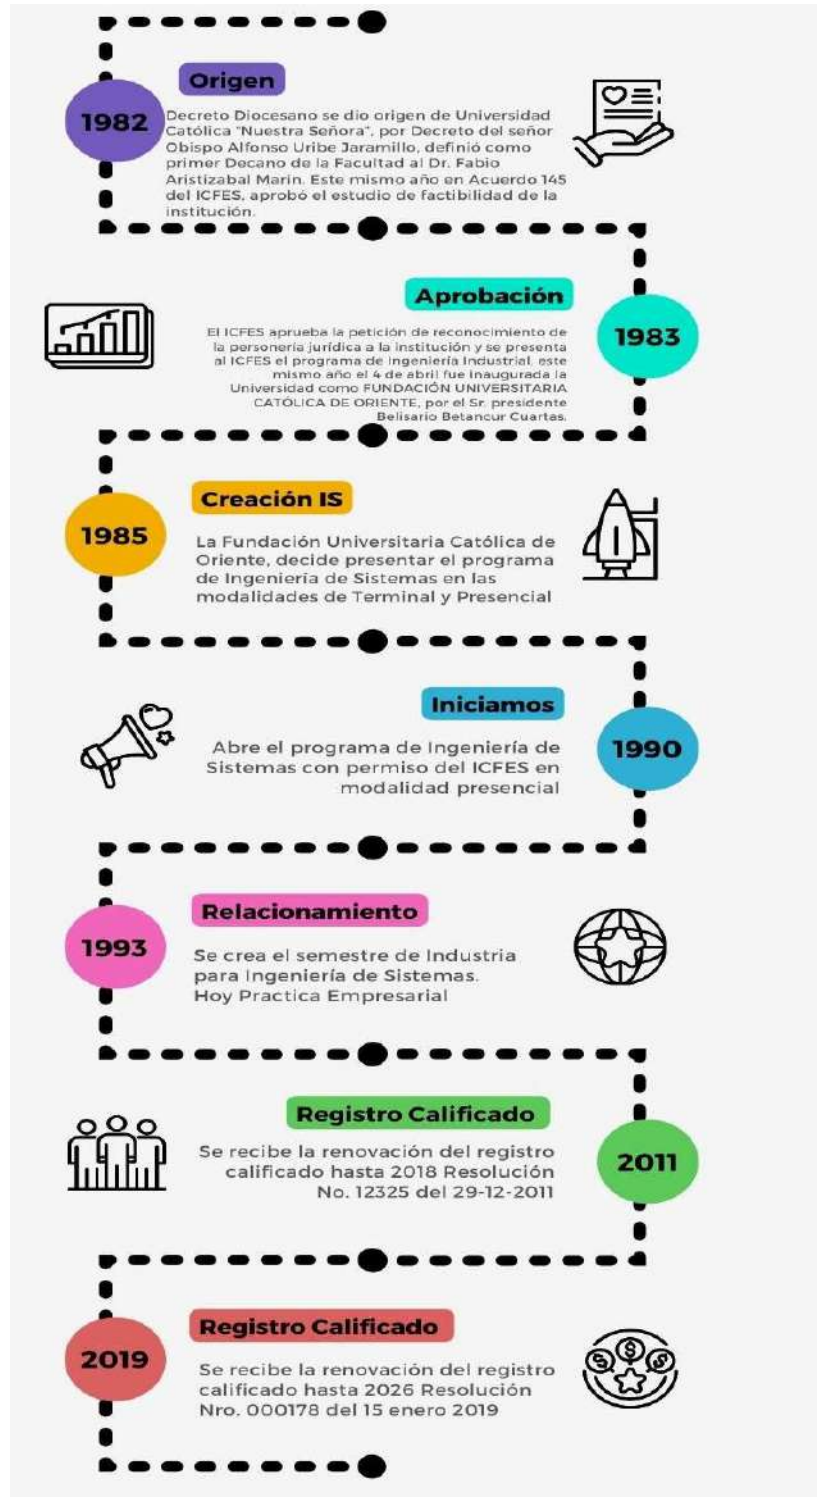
1982

Origen

Decreto Diocesano se dio origen de Universidad Católica "Nuestra Señora", por Decreto del señor Obispo Alfonso Uribe Jaramillo, definió como primer Decano de la Facultad al Dr. Fabio Aristizabal Marin. Este mismo año en Acuerdo 145 del ICFES, aprobó el estudio de factibilidad de la institución.

Aprobación

1983

El ICFES aprueba la petición de reconocimiento de la personeria jurídica a la institución y se presenta al ICFES el programa de Ingeniería Industrial. este mismo año el 4 de abril fue inaugurada la Universidad como FUNDACIÓN UNIVERSITARIA CATÓLICA DE ORIENTE, por el Sr. presidente Belisario Betancur Cuartas.

1985

Creación IS

La Fundación Universitaria Católica de Oriente, decide presentar el programa de Ingeniería de Sistemas en las modalidades de Terminal y Presencial

Iniciamos

1990

Abre el programa de Ingeniería de Sistemas con permiso del ICFES en modalidad presencial

1993

Relacionamiento

Se crea el semestre de Industria para Ingeniería de Sistemas. Hoy Practica Empresarial

Registro Calificado

2011

Se recibe la renovación del registro calificado hasta 2018 Resolución No. 12325 del 29-12-2011

2019

Registro Calificado

Se recibe la renovación del registro calificado hasta 2026 Resolución Nro. 000178 del 15 enero 2019